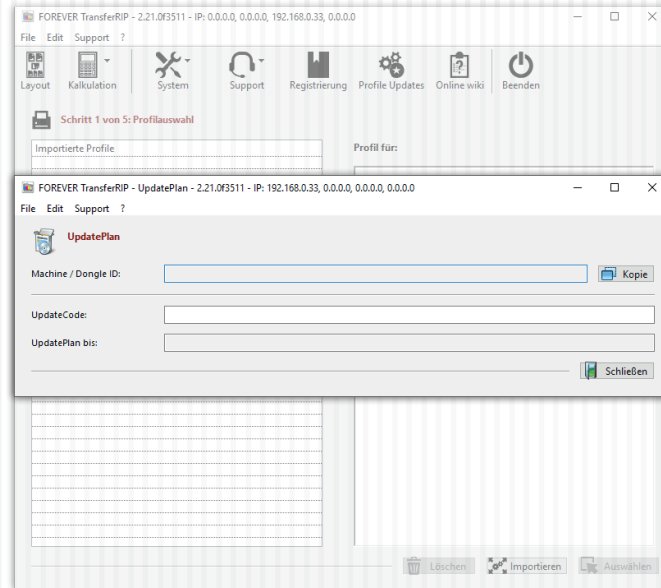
FOREVER TransferRIP - 2.21.0f3511 - IP: 0.0.0.0, 0.0.0.0, 192.168.0.33, 0.0.0.0

File Edit Support ?

Layout Kalkulation System Support Registrierung Profile Updates Online wiki Beenden

Schritt 1 von 5: Profilauswahl

Importierte Profile

Profil für:

FOREVER TransferRIP - UpdatePlan - 2.21.0f3511 - IP: 192.168.0.33, 0.0.0.0, 0.0.0.0, 0.0.0.0

File Edit Support ?

UpdatePlan

Machine / Dongle ID:

Kopie

UpdateCode:

UpdatePlan bis:

Schließen

Löschen Importieren Auswählen